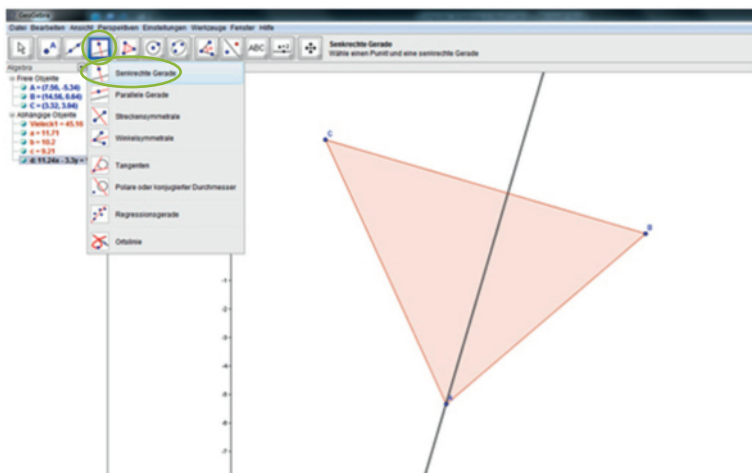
GeoGebra

Datei Bearbeiten Ansicht Perspektiven Einstellungen Werkzeuge Fenster Hilfe

ABC

Senkrechte Gerade
Wähle einen Punkt und eine senkrechte Gerade

Algebra

Freie Objekte
A = (7.56, -5.34)
B = (14.56, 0.64)
C = (3.32, 3.64)
Abhängige Objekte
Vieleck1 = 45.16
a = 11.71
b = 10.2
c = 9.21
d: 11.24x - 3.3y = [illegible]

Senkrechte Gerade
Parallele Gerade
Streckensymmetrale
Winkelsymmetrale
Tangenten
Polare oder konjugierter Durchmesser
Regressionsgerade
Ortslinie

C
B
A

-1
-2
-3
-4
-5
-6
-7